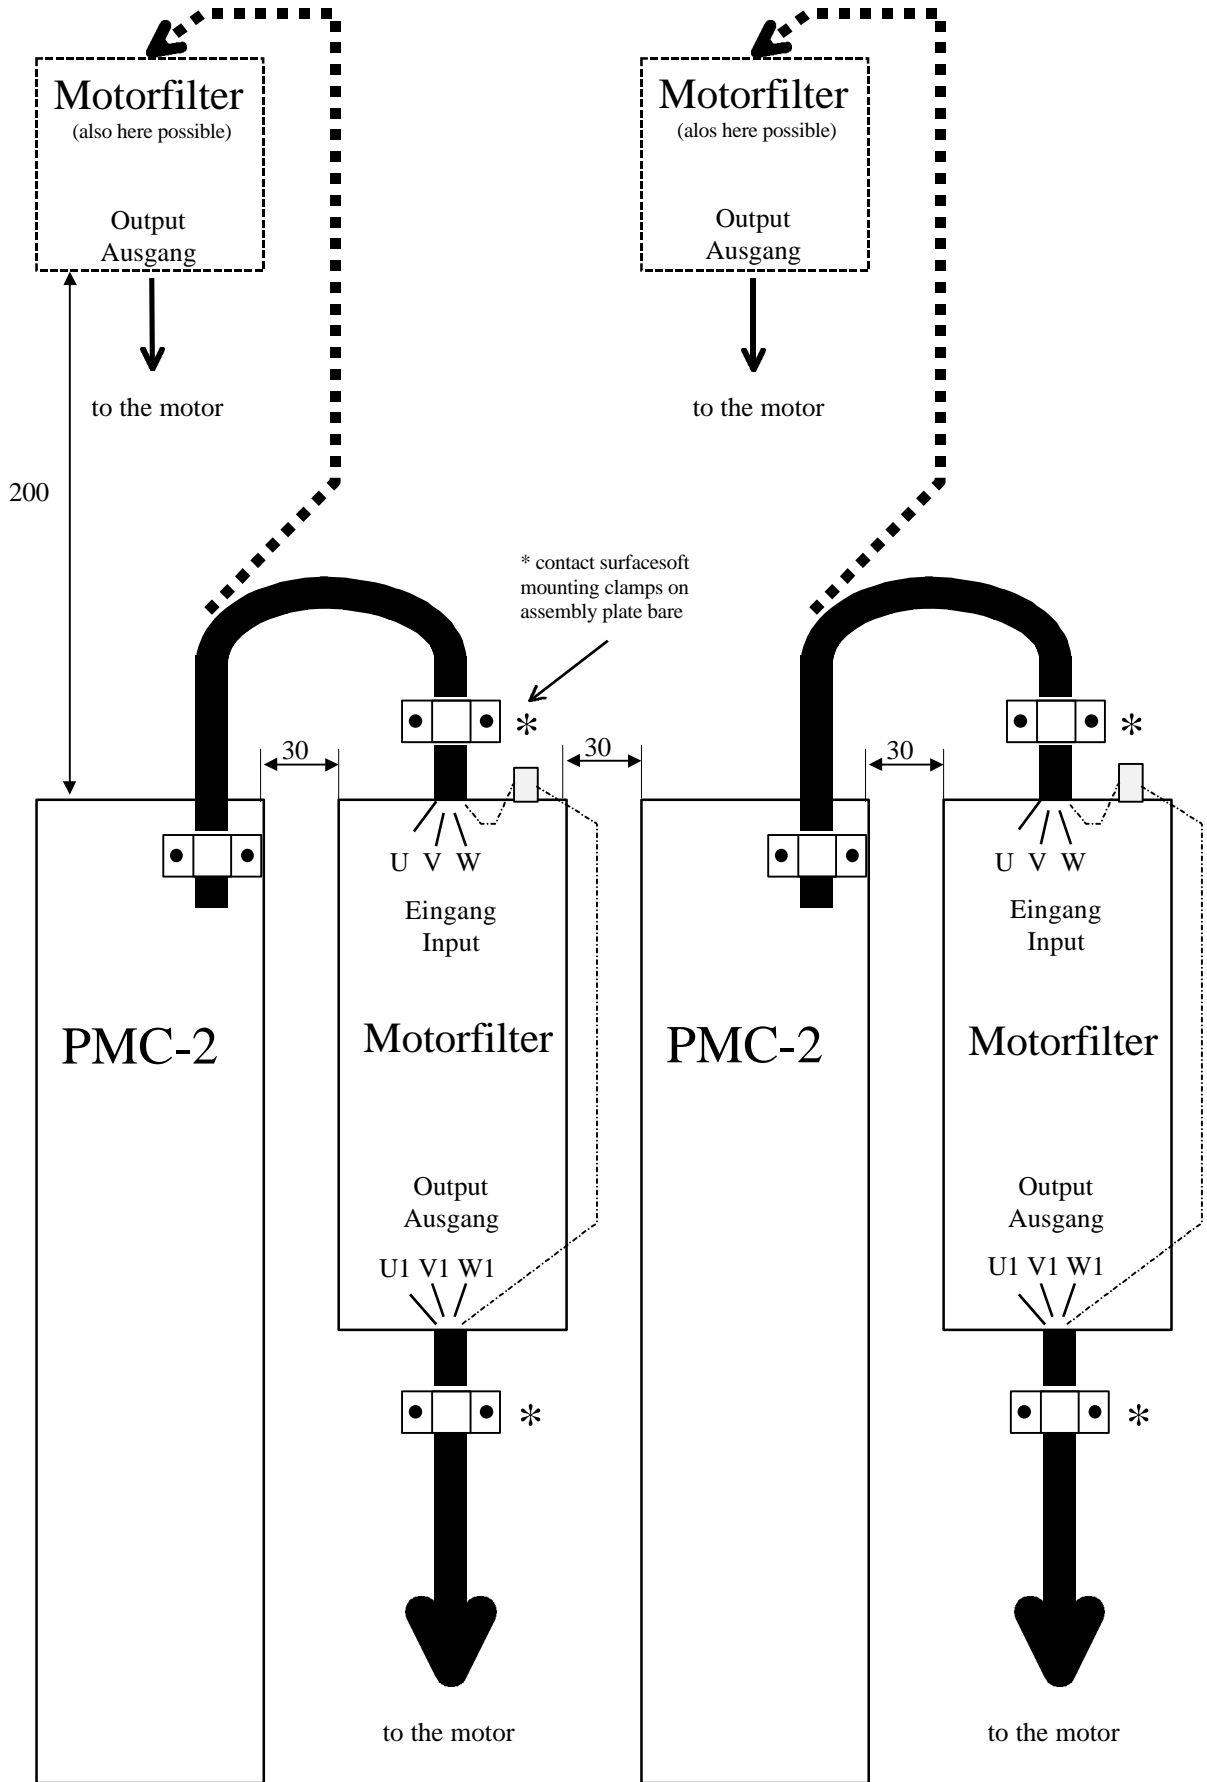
Motorfilter
(also here possible)

Output
Ausgang

to the motor

Motorfilter
(alos here possible)

Output
Ausgang

to the motor

200

* contact surfacesoft mounting clamps on assembly plate bare

*

30

30

30

*

U V W

Eingang
Input

U V W

Eingang
Input

PMC-2

Motorfilter

PMC-2

Motorfilter

Output
Ausgang

U1 V1 W1

Output
Ausgang

U1 V1 W1

*

*

to the motor

to the motor